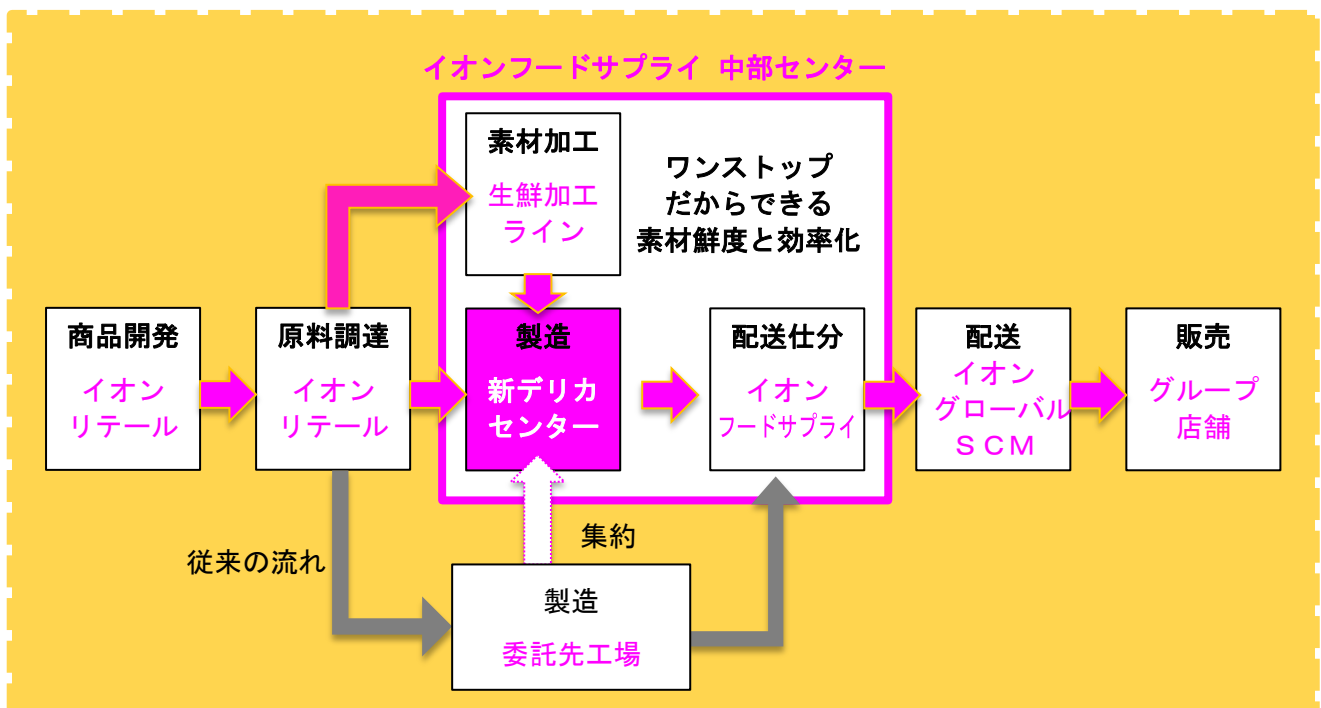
イオンフードサプライ 中部センター

素材加工

生鮮加工
ライン

ワンストップ
だからできる
素材鮮度と効率化

商品開発

イオン
リテール

原料調達

イオン
リテール

製造

新デリカ
センター

配送仕分

イオン
フードサプライ

配送

イオン
グローバル
ＳＣＭ

販売

グループ
店舗

集約

従来の流れ

製造

委託先工場